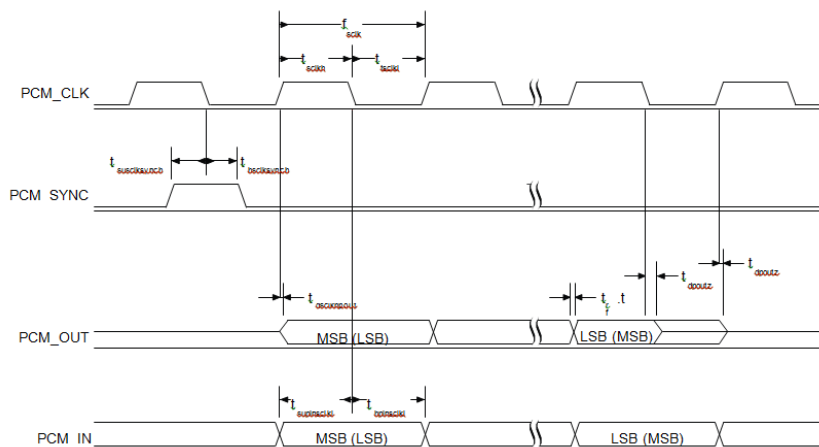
$f_{sclk}$

$t_{sclkh}$ $t_{sclkl}$

PCM_CLK

$t_{susclksync}$ $t_{osclksync}$

PCM SYNC

$t_{dpoutz}$

$t_{dpoutz}$

$t_{osclkpout}$

$t_r$ ,$t_f$

PCM_OUT

MSB (LSB)

LSB (MSB)

$t_{supinsclkl}$ $t_{hpinsclkl}$

PCM IN

MSB (LSB)

LSB (MSB)